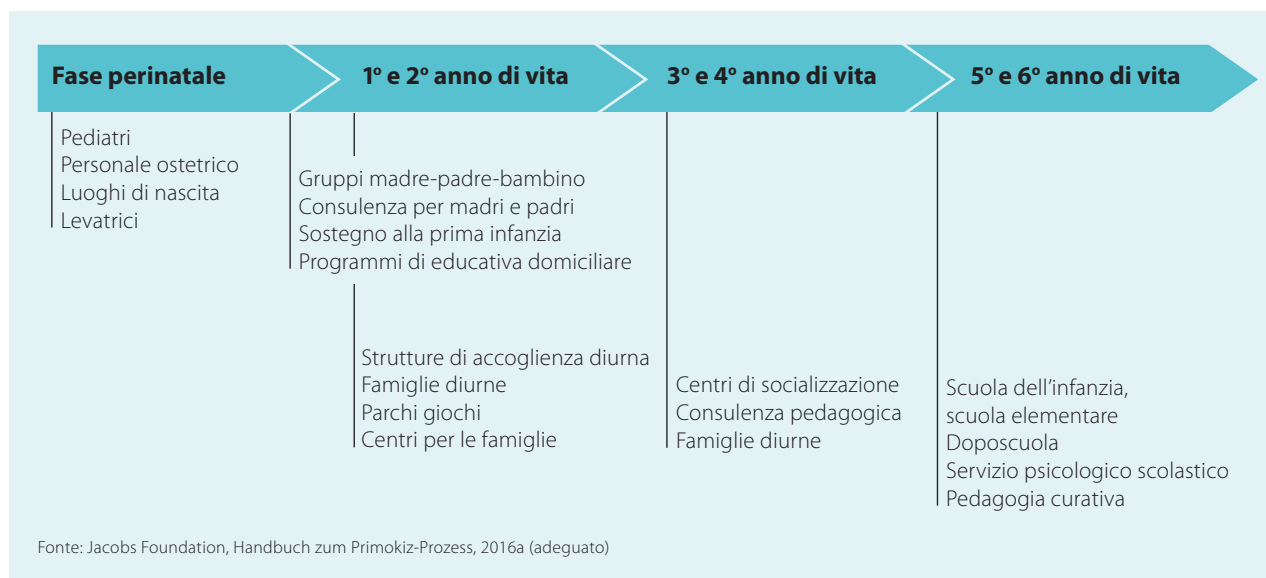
Fase perinatale

1º e 2º anno di vita

3º e 4º anno di vita

5º e 6º anno di vita

Pediatri
Personale ostetrico
Luoghi di nascita
Levatrici

Gruppi madre-padre-bambino
Consulenza per madri e padri
Sostegno alla prima infanzia
Programmi di educativa domiciliare

Strutture di accoglienza diurna
Famiglie diurne
Parchi giochi
Centri per le famiglie

Centri di socializzazione
Consulenza pedagogica
Famiglie diurne

Scuola dell'infanzia, scuola elementare
Doposcuola
Servizio psicologico scolastico
Pedagogia curativa

Fonte: Jacobs Foundation, Handbuch zum Primokiz-Prozess, 2016a (adeguato)